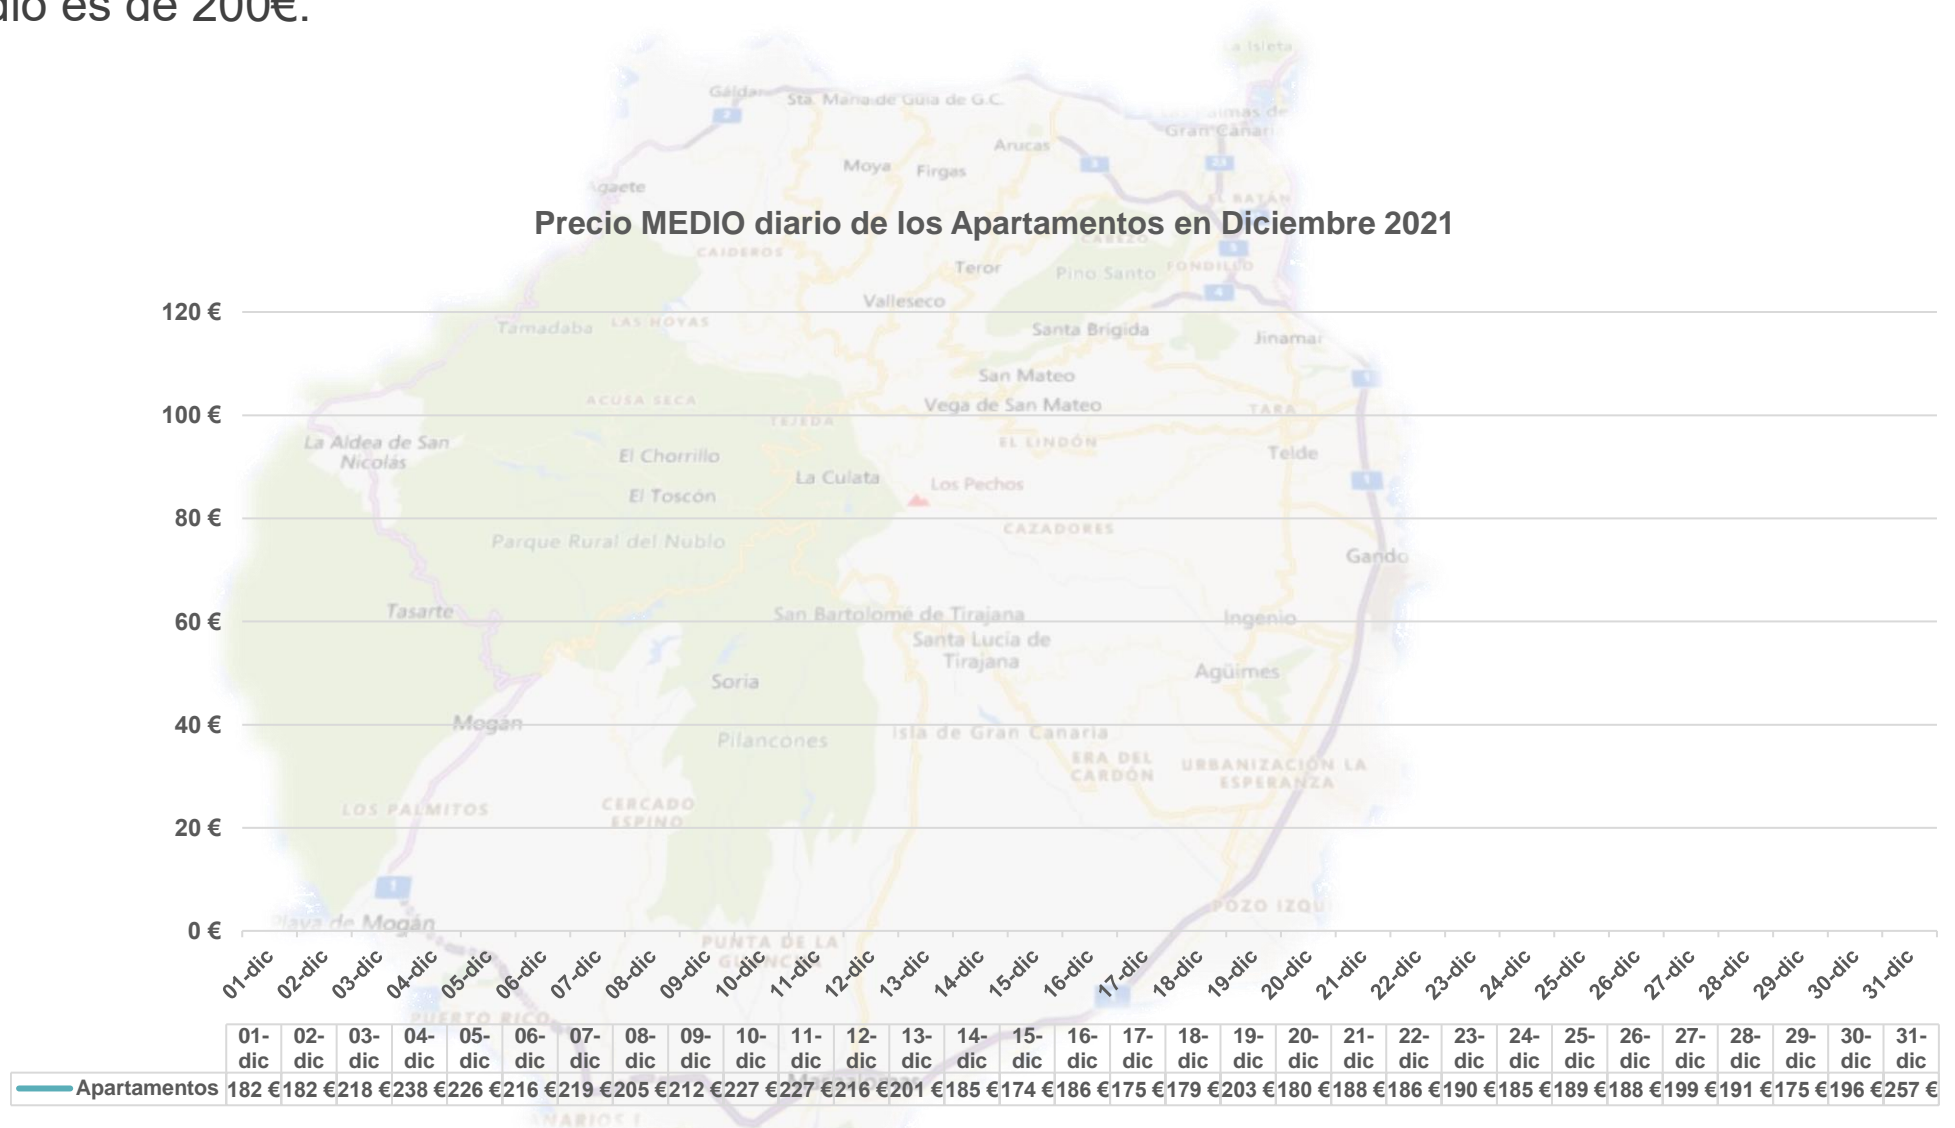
dio es de 200€.

Precio MEDIO diario de los Apartamentos en Diciembre 2021

120 €
100 €
80 €
60 €
40 €
20 €
0 €

01-dic 02-dic 03-dic 04-dic 05-dic 06-dic 07-dic 08-dic 09-dic 10-dic 11-dic 12-dic 13-dic 14-dic 15-dic 16-dic 17-dic 18-dic 19-dic 20-dic 21-dic 22-dic 23-dic 24-dic 25-dic 26-dic 27-dic 28-dic 29-dic 30-dic 31-dic

| | 01-dic | 02-dic | 03-dic | 04-dic | 05-dic | 06-dic | 07-dic | 08-dic | 09-dic | 10-dic | 11-dic | 12-dic | 13-dic | 14-dic | 15-dic | 16-dic | 17-dic | 18-dic | 19-dic | 20-dic | 21-dic | 22-dic | 23-dic | 24-dic | 25-dic | 26-dic | 27-dic | 28-dic | 29-dic | 30-dic | 31-dic |
|---|---|---|---|---|---|---|---|---|---|---|---|---|---|---|---|---|---|---|---|---|---|---|---|---|---|---|---|---|---|---|---|
| Apartamentos | 182 € | 182 € | 218 € | 238 € | 226 € | 216 € | 219 € | 205 € | 212 € | 227 € | 227 € | 216 € | 201 € | 185 € | 174 € | 186 € | 175 € | 179 € | 203 € | 180 € | 188 € | 186 € | 190 € | 185 € | 189 € | 188 € | 199 € | 191 € | 175 € | 196 € | 257 € |

Gáldar Sta. María de Guía de G.C. La Isleta Las Palmas de Gran Canaria Arucas Moya Firgas Agaete EL BATÁN CAIDEROS Teror Pino Santo FONDILLO Valleseco Tamadaba LAS HOYAS Santa Brígida Jinamar San Mateo ACUSA SECA Vega de San Mateo TARA TEJEDA La Aldea de San Nicolás El Chorrillo EL LINDÓN Telde La Culata Los Pechos El Toscón CAZADORES Parque Rural del Nublo Gando Tasarte San Bartolomé de Tirajana Ingenio Santa Lucía de Tirajana Soria Agüimes Mogán Pilancones Isla de Gran Canaria ERA DEL CARDÓN URBANIZACIÓN LA ESPERANZA LOS PALMITOS CERCADO ESPINO Playa de Mogán POZO IZQU PUNTA DE LA GUANCHA PUERTO RICO